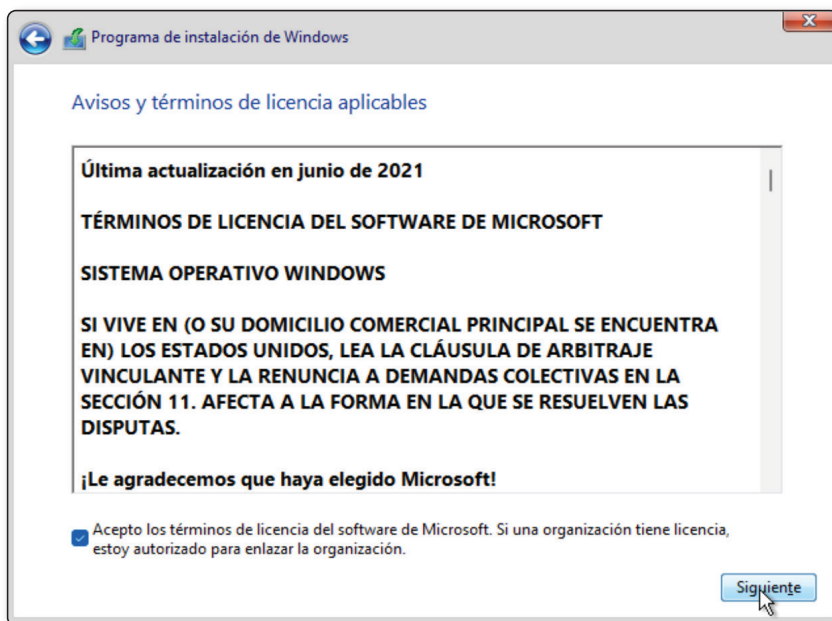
Programa de instalación de Windows

Avisos y términos de licencia aplicables

Última actualización en junio de 2021

TÉRMINOS DE LICENCIA DEL SOFTWARE DE MICROSOFT

SISTEMA OPERATIVO WINDOWS

SI VIVE EN (O SU DOMICILIO COMERCIAL PRINCIPAL SE ENCUENTRA EN) LOS ESTADOS UNIDOS, LEA LA CLÁUSULA DE ARBITRAJE VINCULANTE Y LA RENUNCIA A DEMANDAS COLECTIVAS EN LA SECCIÓN 11. AFECTA A LA FORMA EN LA QUE SE RESUELVEN LAS DISPUTAS.

¡Le agradecemos que haya elegido Microsoft!

Acepto los términos de licencia del software de Microsoft. Si una organización tiene licencia, estoy autorizado para enlazar la organización.

Siguiente